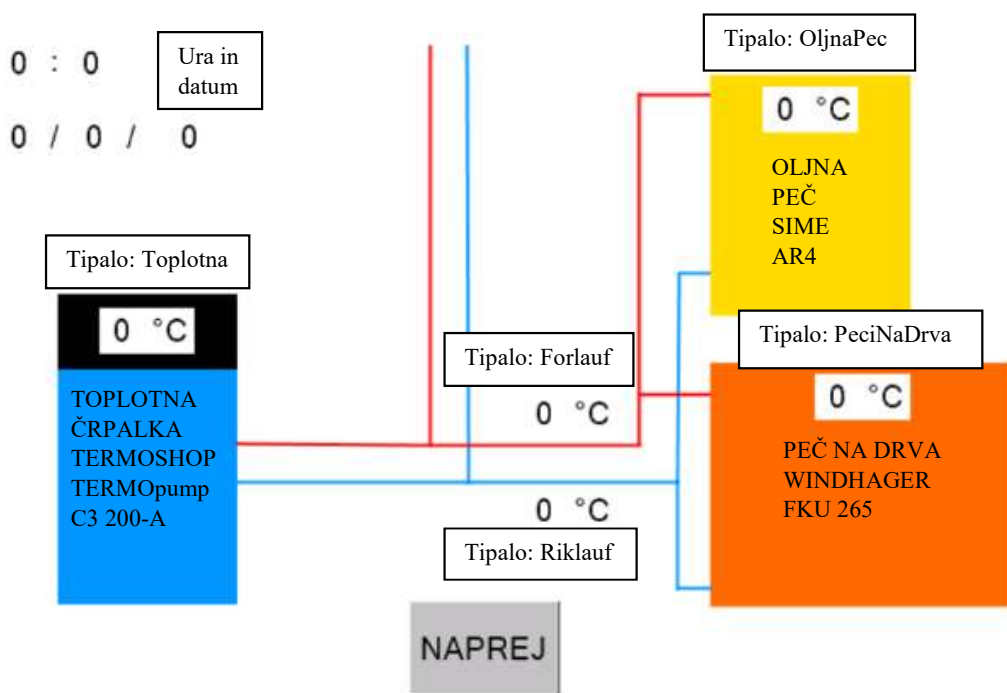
0 : 0

Ura in datum

0 / 0 / 0

Tipalo: OljnaPec

0 °C

OLJNA PEČ SIME AR4

Tipalo: Toplotna

0 °C

TOPLOTNA ČRPALKA TERMOSHOP TERMOpump C3 200-A

Tipalo: PeciNaDrva

Tipalo: Forlauf

0 °C

0 °C

PEČ NA DRVA WINDHAGER FKU 265

0 °C

Tipalo: Riklauf

NAPREJ